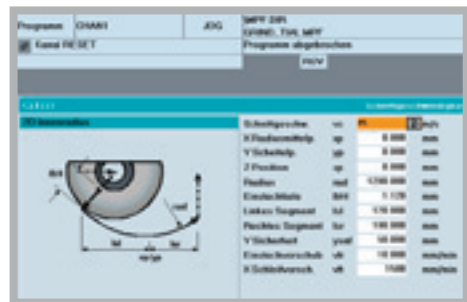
Programm CHAN1 JOG MPF DIR GRIND_TH.MPF

Kanal RESET Programm abgebrochen

ROV

Schnittgeschw. vs m/s
X Radiusmittelp. xp 0.000 mm
Y Scheibelp. yp 0.000 mm
Z Position zp 0.000 mm
Radius rad 1200.000 mm
Einstechtiefe tiefe 0.120 mm
Linkes Segment bl 570.000 mm
Rechtes Segment br 590.000 mm
Y Sicherheit ysaf 50.000 mm
Einstechvorschub vfr 10.000 mm/min
X Schleifvorsch. vfx 1500 mm/min

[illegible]

bl br
rad